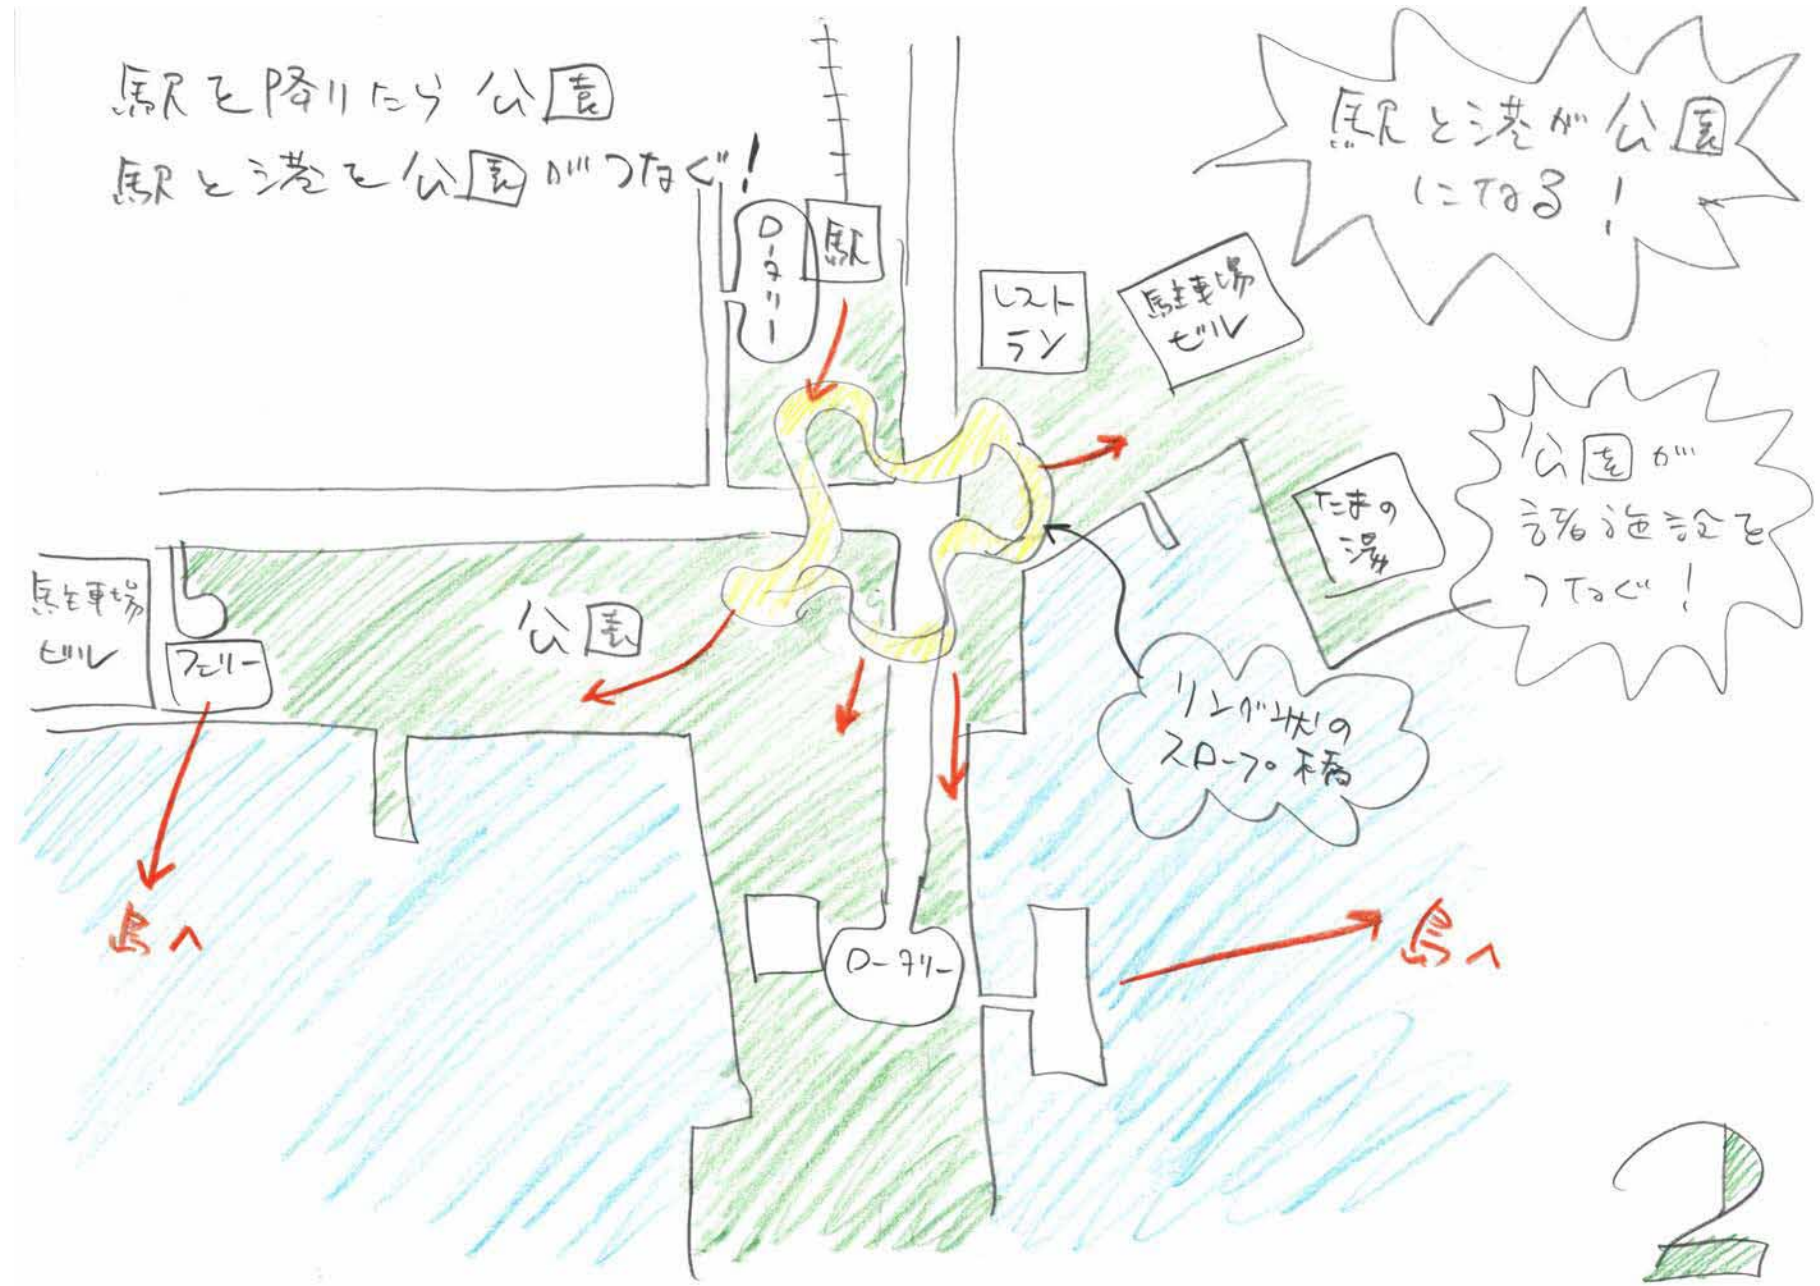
駅を降りたら公園
駅と港を公園がつなぐ!

駅と港が公園になる!

ロータリー
駅
レストラン
駐車場ビル

公園が諸施設をつなぐ!

たまの湯

駐車場ビル
フェリー
公園

リング状のスロープ橋

島へ
ロータリー
島へ

2